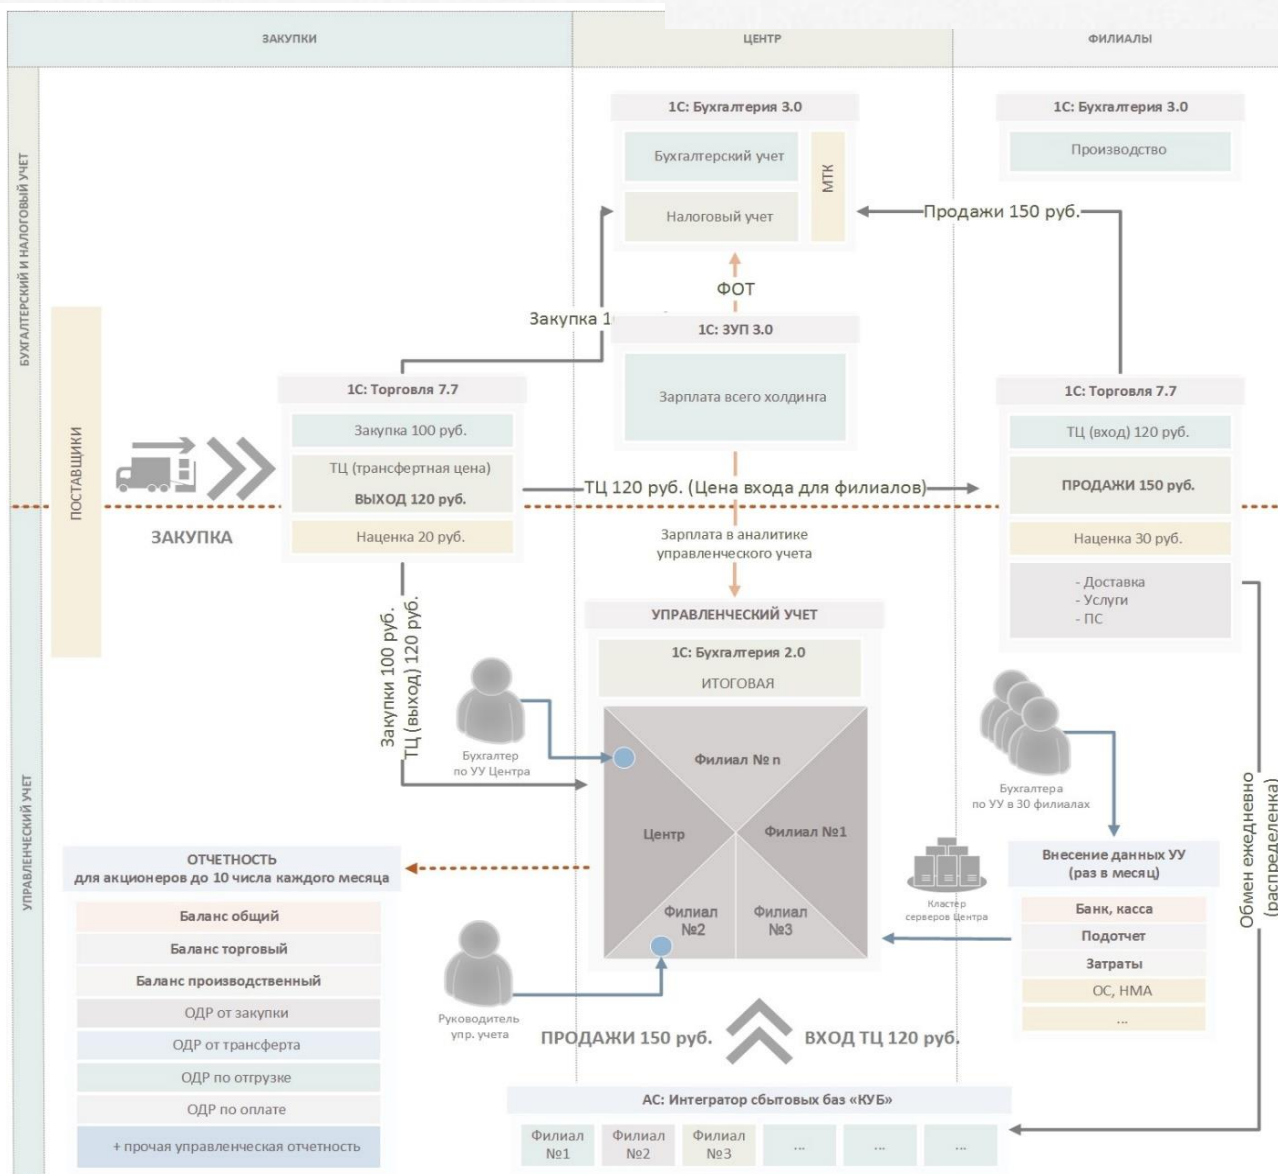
ЗАКУПКИ

ЦЕНТР

ФИЛИАЛЫ

БУХГАЛТЕРСКИЙ И НАЛОГОВЫЙ УЧЕТ

1С: Бухгалтерия 3.0

Бухгалтерский учет

Налоговый учет

МТК

1С: Бухгалтерия 3.0

Производство

Продажи 150 руб.

ФОТ

Закупка 1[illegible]

1С: ЗУП 3.0

Зарплата всего холдинга

ПОСТАВЩИКИ

1С: Торговля 7.7

Закупка 100 руб.

ТЦ (трансфертная цена)

ВЫХОД 120 руб.

Наценка 20 руб.

ЗАКУПКА

ТЦ 120 руб. (Цена входа для филиалов)

Зарплата в аналитике управленческого учета

1С: Торговля 7.7

ТЦ (вход) 120 руб.

ПРОДАЖИ 150 руб.

Наценка 30 руб.

- Доставка
- Услуги
- ПС

Закупки 100 руб.
ТЦ (выход) 120 руб.

УПРАВЛЕНЧЕСКИЙ УЧЕТ

1С: Бухгалтерия 2.0

ИТОГОВАЯ

Бухгалтер по УУ Центра

Филиал № n

Центр

Филиал №1

Филиал №2

Филиал №3

Бухгалтера по УУ в 30 филиалах

Обмен ежедневно (распределенка)

УПРАВЛЕНЧЕСКИЙ УЧЕТ

ОТЧЕТНОСТЬ
для акционеров до 10 числа каждого месяца

Баланс общий

Баланс торговый

Баланс производственный

ОДР от закупки

ОДР от трансферта

ОДР по отгрузке

ОДР по оплате

+ прочая управленческая отчетность

Кластер серверов Центра

Внесение данных УУ (раз в месяц)

Банк, касса

Подотчет

Затраты

ОС, НМА

...

Руководитель упр. учета

ПРОДАЖИ 150 руб.

ВХОД ТЦ 120 руб.

АС: Интегратор сбытовых баз «КУБ»

| Филиал №1 | Филиал №2 | Филиал №3 | ... | ... | ... |